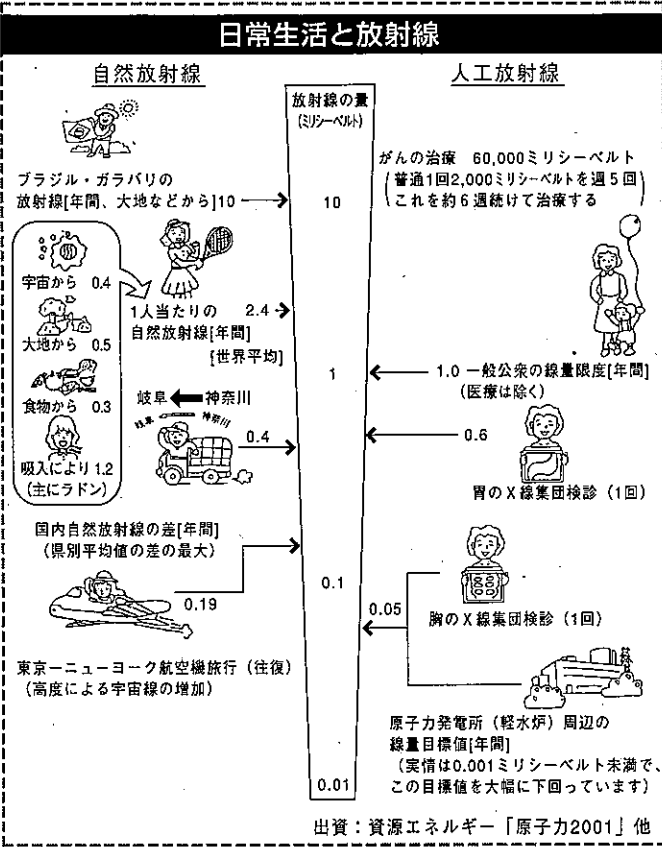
日常生活と放射線

自然放射線

人工放射線

放射線の量
(ミリシーベルト)

ブラジル・ガラパリの放射線[年間、大地などから]10

10

がんの治療　60,000ミリシーベルト
(普通1回2,000ミリシーベルトを週5回
これを約6週続けて治療する)

宇宙から　0.4

大地から　0.5

食物から　0.3

吸入により 1.2
(主にラドン)

1人当たりの　2.4
自然放射線[年間]
[世界平均]

1

1.0 一般公衆の線量限度[年間]
(医療は除く)

岐阜　神奈川

岐阜　神奈川

0.4

0.6

胃のX線集団検診(1回)

国内自然放射線の差[年間]
(県別平均値の差の最大)

0.1

0.19

0.05

胸のX線集団検診(1回)

東京ーニューヨーク航空機旅行(往復)
(高度による宇宙線の増加)

原子力発電所(軽水炉)周辺の
線量目標値[年間]
(実情は0.001ミリシーベルト未満で、
この目標値を大幅に下回っています)

0.01

出資:資源エネルギー「原子力2001」他